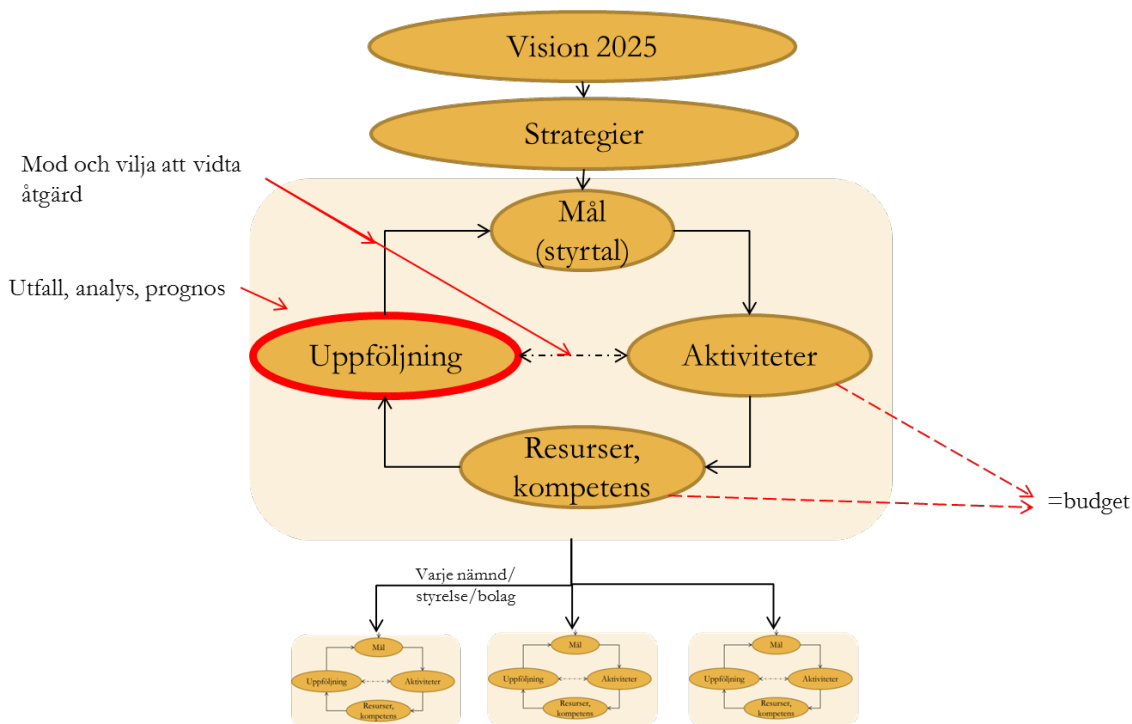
Vision 2025

Strategier

Mod och vilja att vidta åtgärd

Utfall, analys, prognos

Mål (styrtal)

Uppföljning

Aktiviteter

Resurser, kompetens

=budget

Varje nämnd/ styrelse/bolag

Mål

Uppföljning

Aktiviteter

Resurser, kompetens

Mål

Uppföljning

Aktiviteter

Resurser, kompetens

Mål

Uppföljning

Aktiviteter

Resurser, kompetens